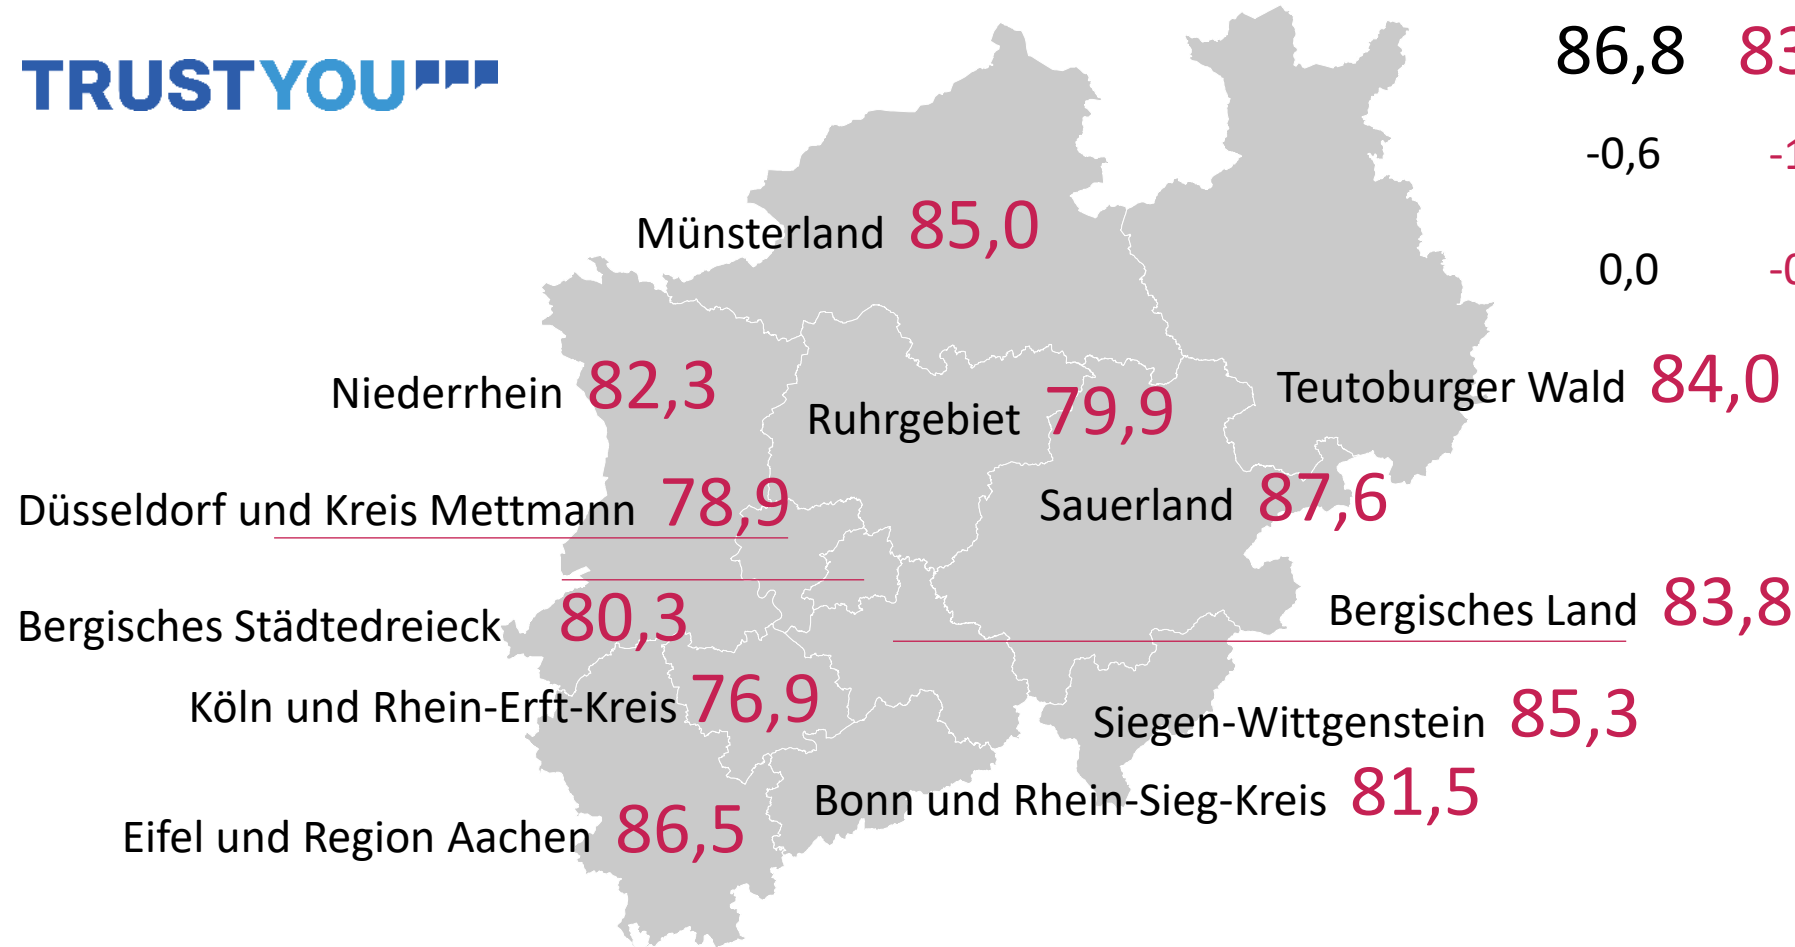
TRUSTYOU

86,8 83

-0,6 -1

0,0 -0

Münsterland 85,0

Niederrhein 82,3

Ruhrgebiet 79,9

Teutoburger Wald 84,0

Düsseldorf und Kreis Mettmann 78,9

Sauerland 87,6

Bergisches Städtedreieck 80,3

Bergisches Land 83,8

Köln und Rhein-Erft-Kreis 76,9

Siegen-Wittgenstein 85,3

Bonn und Rhein-Sieg-Kreis 81,5

Eifel und Region Aachen 86,5